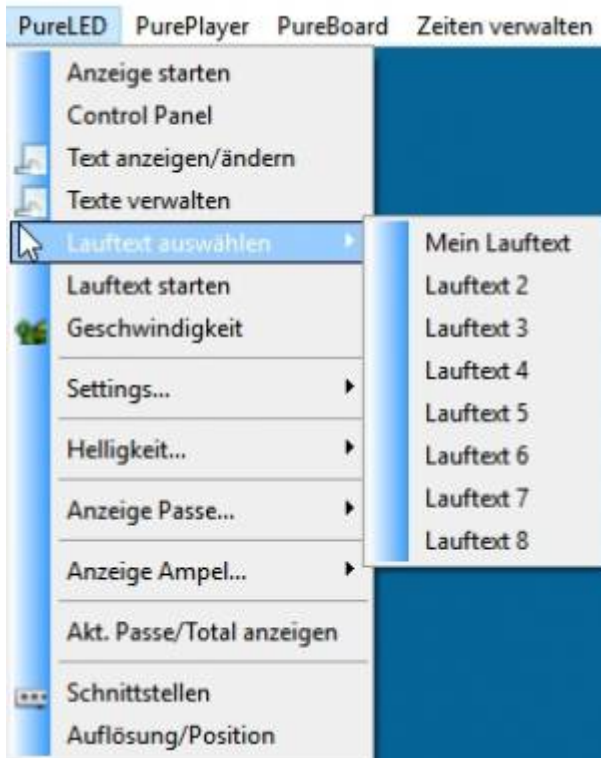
PureLED PurePlayer PureBoard Zeiten verwalten

Anzeige starten
Control Panel
Text anzeigen/ändern
Texte verwalten
Lauftext auswählen
Lauftext starten
Geschwindigkeit
Settings...
Helligkeit...
Anzeige Passe...
Anzeige Ampel...
Akt. Passe/Total anzeigen
Schnittstellen
Auflösung/Position

Mein Lauftext
Lauftext 2
Lauftext 3
Lauftext 4
Lauftext 5
Lauftext 6
Lauftext 7
Lauftext 8